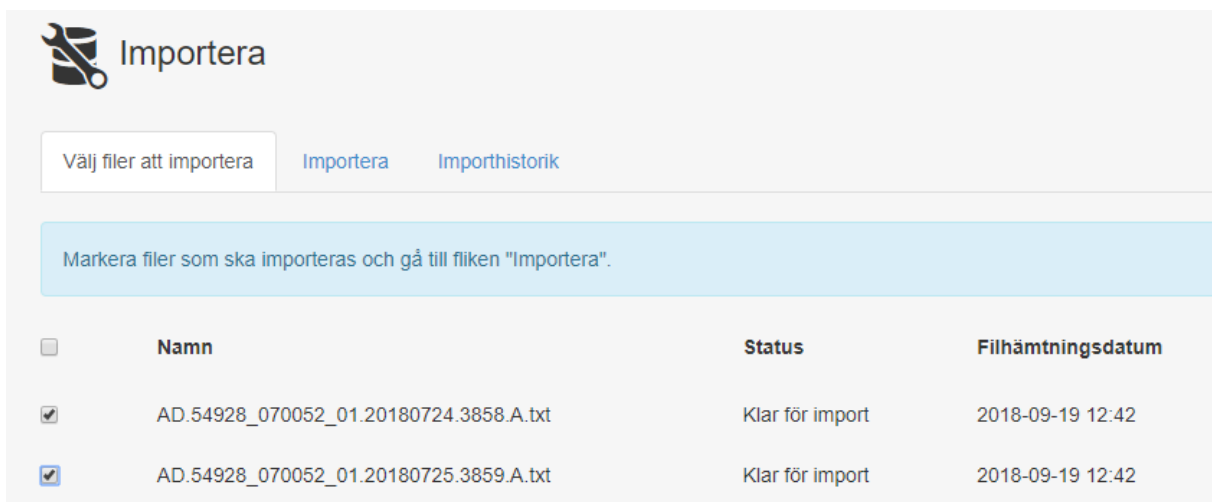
Importera

Välj filer att importera | Importera | Importhistorik

Markera filer som ska importeras och gå till fliken "Importera".

| | Namn | Status | Filhämtningsdatum |
|---|---|---|---|
| | AD.54928_070052_01.20180724.3858.A.txt | Klar för import | 2018-09-19 12:42 |
| | AD.54928_070052_01.20180725.3859.A.txt | Klar för import | 2018-09-19 12:42 |